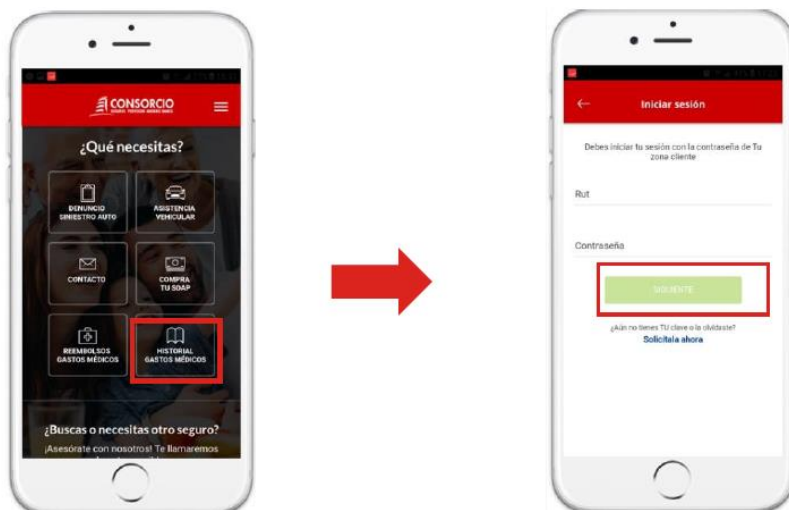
CONSORCIO

¿Qué necesitas?

DENUNCIO SINIESTRO AUTO

ASISTENCIA VEHICULAR

CONTACTO

COMPRA TU SOAP

REEMBOLSOS GASTOS MÉDICOS

HISTORIAL GASTOS MÉDICOS

¿Buscas o necesitas otro seguro?

¡Asesórate con nosotros! Te llamaremos

Iniciar sesión

Debes iniciar tu sesión con la contraseña de Tu zona cliente

Rut

Contraseña

SIGUIENTE

¿Aún no tienes TU clave o la olvidaste?

Solicítala ahora